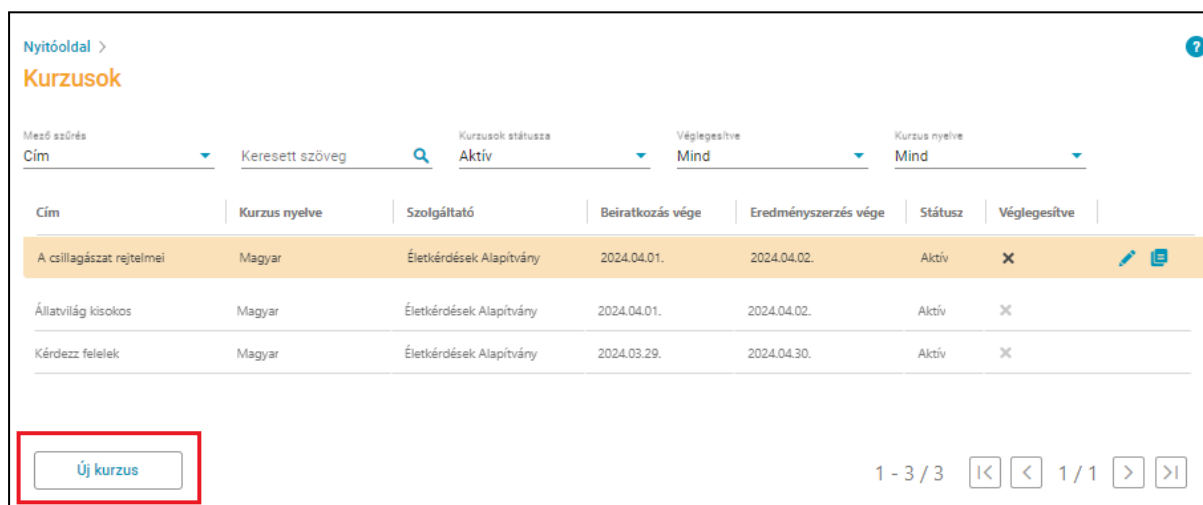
Nyitóoldal >

Kurzusok

?

Mező szűrés
Cím

Keresett szöveg

Kurzusok státusza
Aktív

Véglegesítve
Mind

Kurzus nyelve
Mind

| Cím | Kurzus nyelve | Szolgáltató | Beiratkozás vége | Eredményszerzés vége | Státusz | Véglegesítve |
|---|---|---|---|---|---|---|
| A csillagászat rejtelmei | Magyar | Életkérdések Alapítvány | 2024.04.01. | 2024.04.02. | Aktív | ✕ |
| Állatvilág kisokos | Magyar | Életkérdések Alapítvány | 2024.04.01. | 2024.04.02. | Aktív | ✕ |
| Kérdezz felelek | Magyar | Életkérdések Alapítvány | 2024.03.29. | 2024.04.30. | Aktív | ✕ |

Új kurzus

1 - 3 / 3 1 / 1